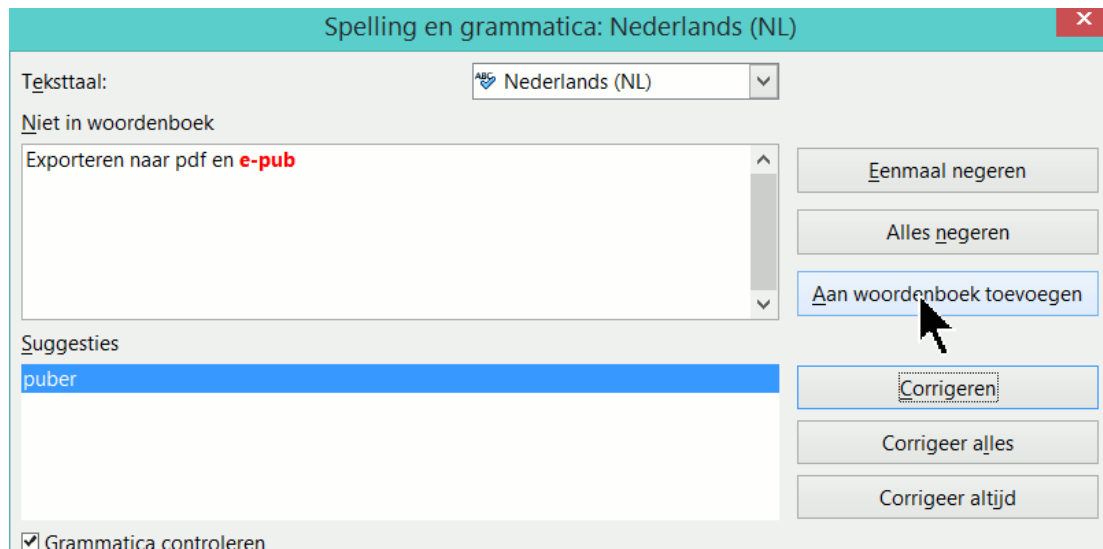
Spelling en grammatica: Nederlands (NL)

Teksttaal:

Nederlands (NL)

Niet in woordenboek

Exporteren naar pdf en e-pub

Eenmaal negeren

Alles negeren

Aan woordenboek toevoegen

Suggesties

puber

Corrigeren

Corrigeer alles

Corrigeer altijd

Grammatica controleren